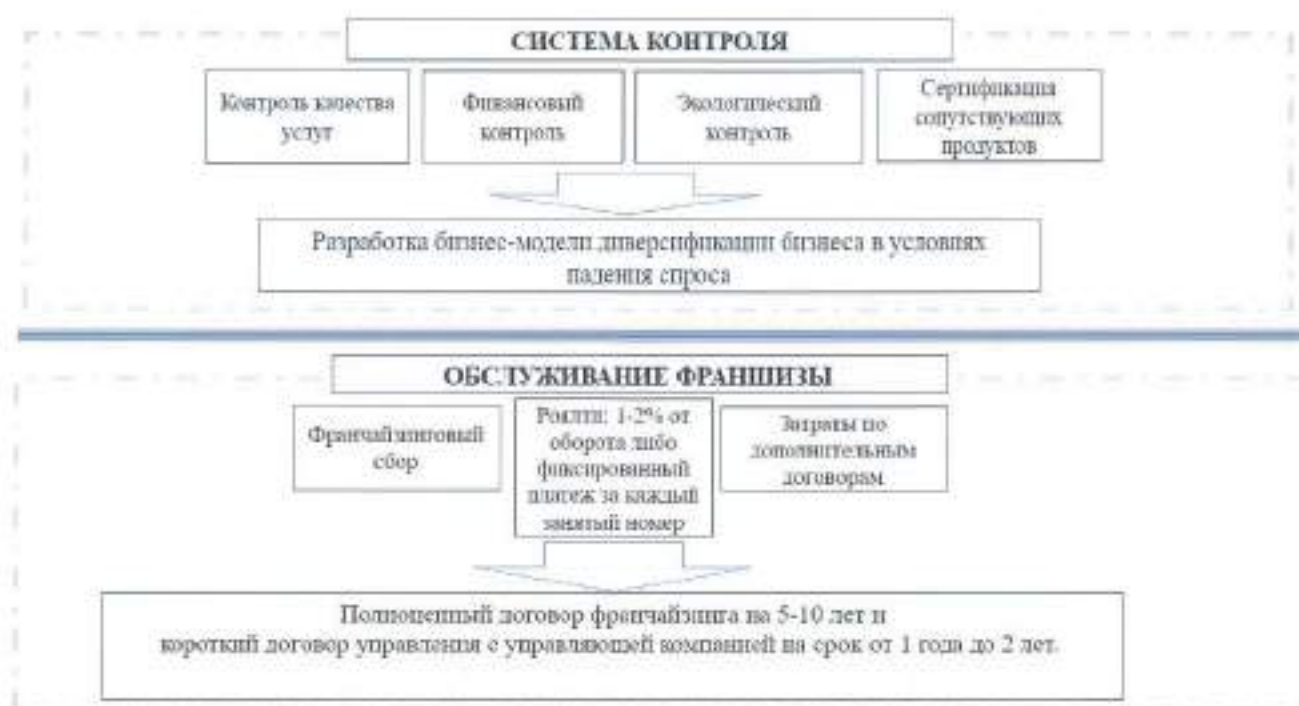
СИСТЕМА КОНТРОЛЯ

Контроль качества услуг

Финансовый контроль

Экологический контроль

Сертификация сопутствующих продуктов

Разработка бизнес-модели диверсификации бизнеса в условиях падения спроса

ОБСЛУЖИВАНИЕ ФРАНШИЗЫ

Франчайзинговый сбор

Роялти: 1-2% от оборота либо фиксированный платеж за каждый занятый номер

Затраты по дополнительным договорам

Полноценный договор франчайзинга на 5-10 лет и короткий договор управления с управляющей компанией на срок от 1 года до 2 лет.